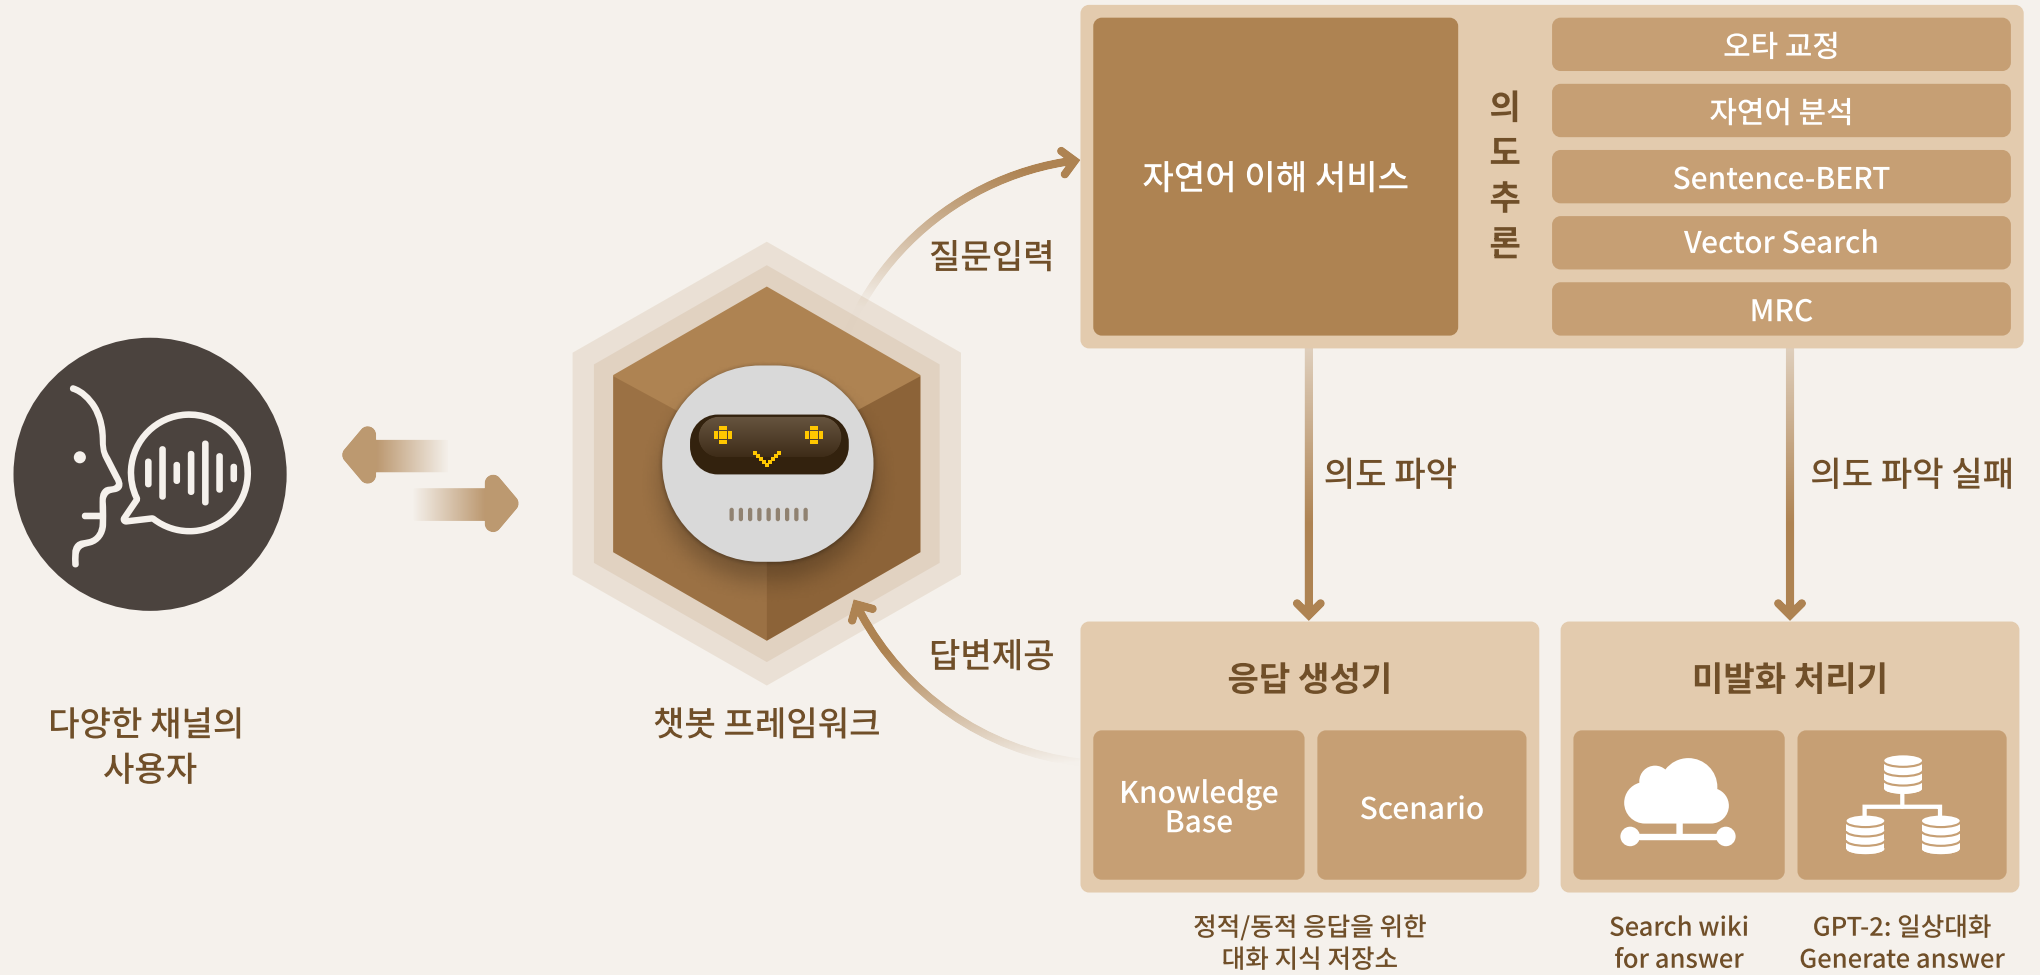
다양한 채널의 사용자

챗봇 프레임워크

질문입력

답변제공

자연어 이해 서비스

의도추론

오타 교정

자연어 분석

Sentence-BERT

Vector Search

MRC

의도 파악

의도 파악 실패

응답 생성기

Knowledge Base

Scenario

정적/동적 응답을 위한 대화 지식 저장소

미발화 처리기

Search wiki for answer

GPT-2: 일상대화 Generate answer